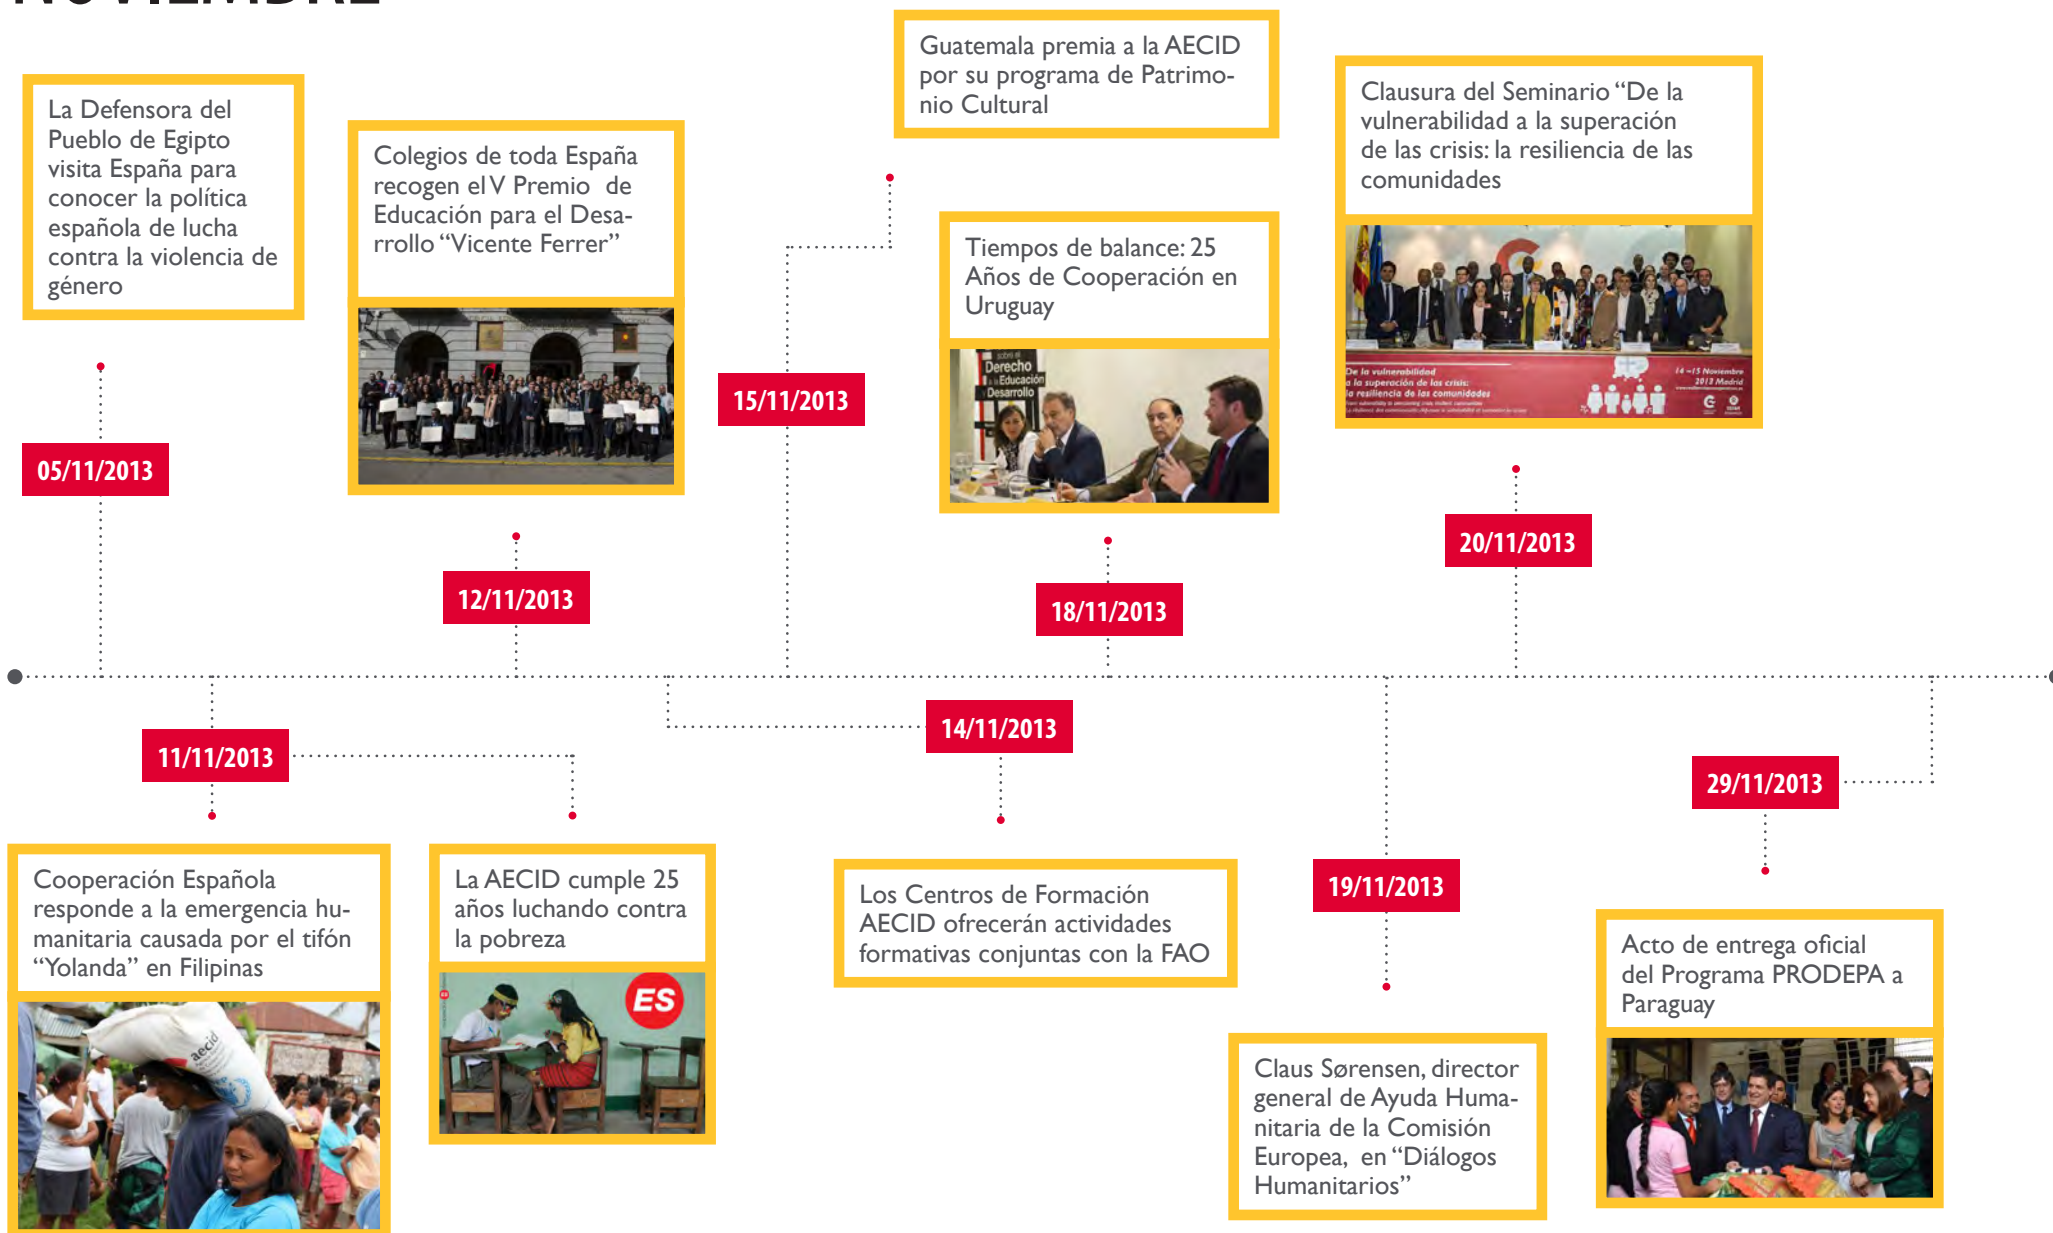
La Defensora del Pueblo de Egipto visita España para conocer la política española de lucha contra la violencia de género

05/11/2013

Colegios de toda España recogen el V Premio de Educación para el Desarrollo "Vicente Ferrer"

12/11/2013

15/11/2013

Guatemala premia a la AECID por su programa de Patrimonio Cultural

Tiempos de balance: 25 Años de Cooperación en Uruguay

Derecho Educación Desarrollo

18/11/2013

Clausura del Seminario "De la vulnerabilidad a la superación de las crisis: la resiliencia de las comunidades

De la vulnerabilidad a la superación de las crisis: la resiliencia de las comunidades

14 - 15 Noviembre 2013 Madrid

20/11/2013

11/11/2013

Cooperación Española responde a la emergencia humanitaria causada por el tifón "Yolanda" en Filipinas

aecid

La AECID cumple 25 años luchando contra la pobreza

ES

14/11/2013

Los Centros de Formación AECID ofrecerán actividades formativas conjuntas con la FAO

19/11/2013

Claus Sørensen, director general de Ayuda Humanitaria de la Comisión Europea, en "Diálogos Humanitarios"

29/11/2013

Acto de entrega oficial del Programa PRODEPA a Paraguay